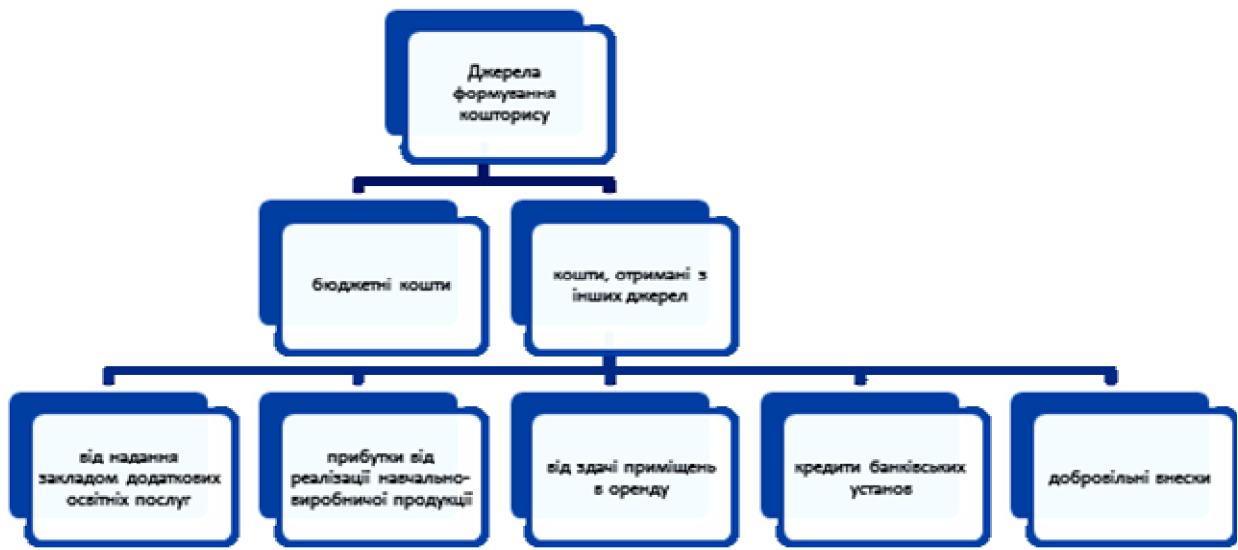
Джерела формування кошторису

бюджетні кошти

кошти, отримані з інших джерел

від надання закладом додаткових освітніх послуг

прибутки від реалізації навчально-виробничої продукції

від здачі приміщень в оренду

кредити банківських установ

добровільні внески